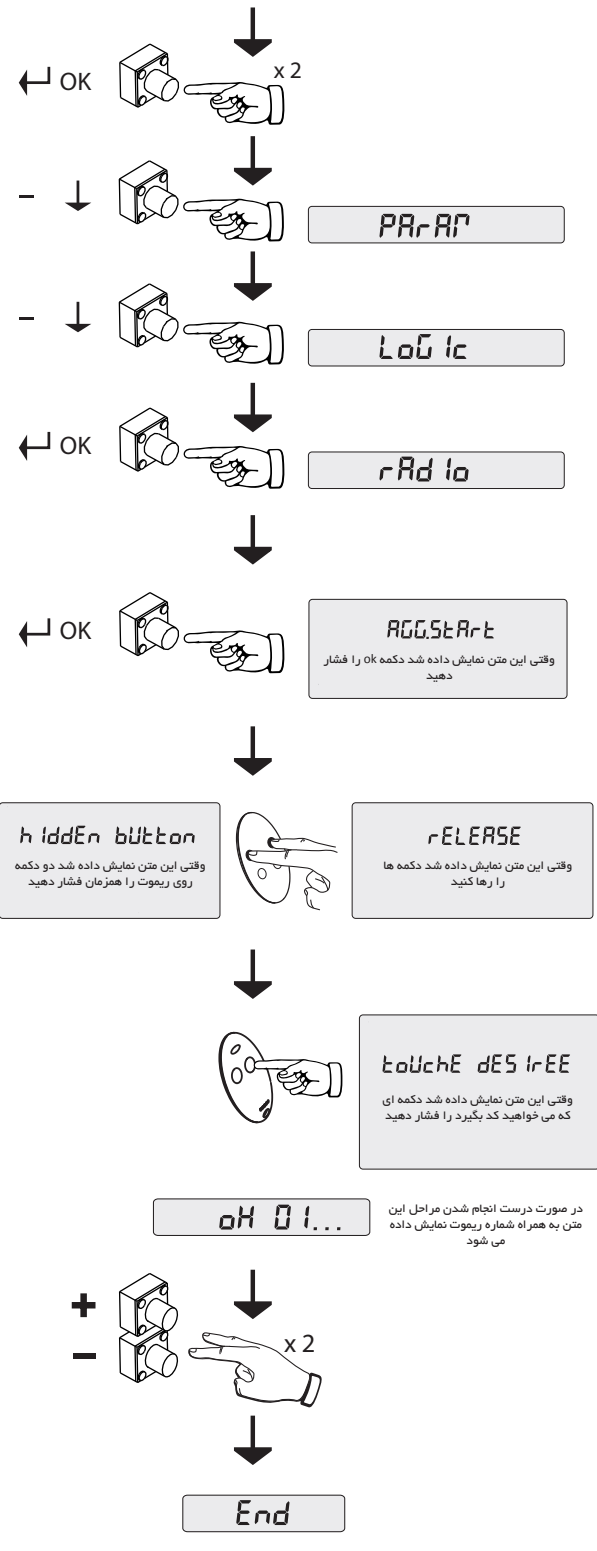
OK

x 2

–

PArAM

–

LoGIc

OK

rAdIo

OK

AGG.StArt

وقتی این متن نمایش داده شد دکمه ok را فشار دهید

hIddEn bUtton

وقتی این متن نمایش داده شد دو دکمه روی ریموت را همزمان فشار دهید

rELEASE

وقتی این متن نمایش داده شد دکمه ها را رها کنید

toUchE dESIrEE

وقتی این متن نمایش داده شد دکمه ای که می خواهید کد بگیرد را فشار دهید

oK 01...

در صورت درست انجام شدن مراحل این متن به همراه شماره ریموت نمایش داده می شود

+

–

x 2

End